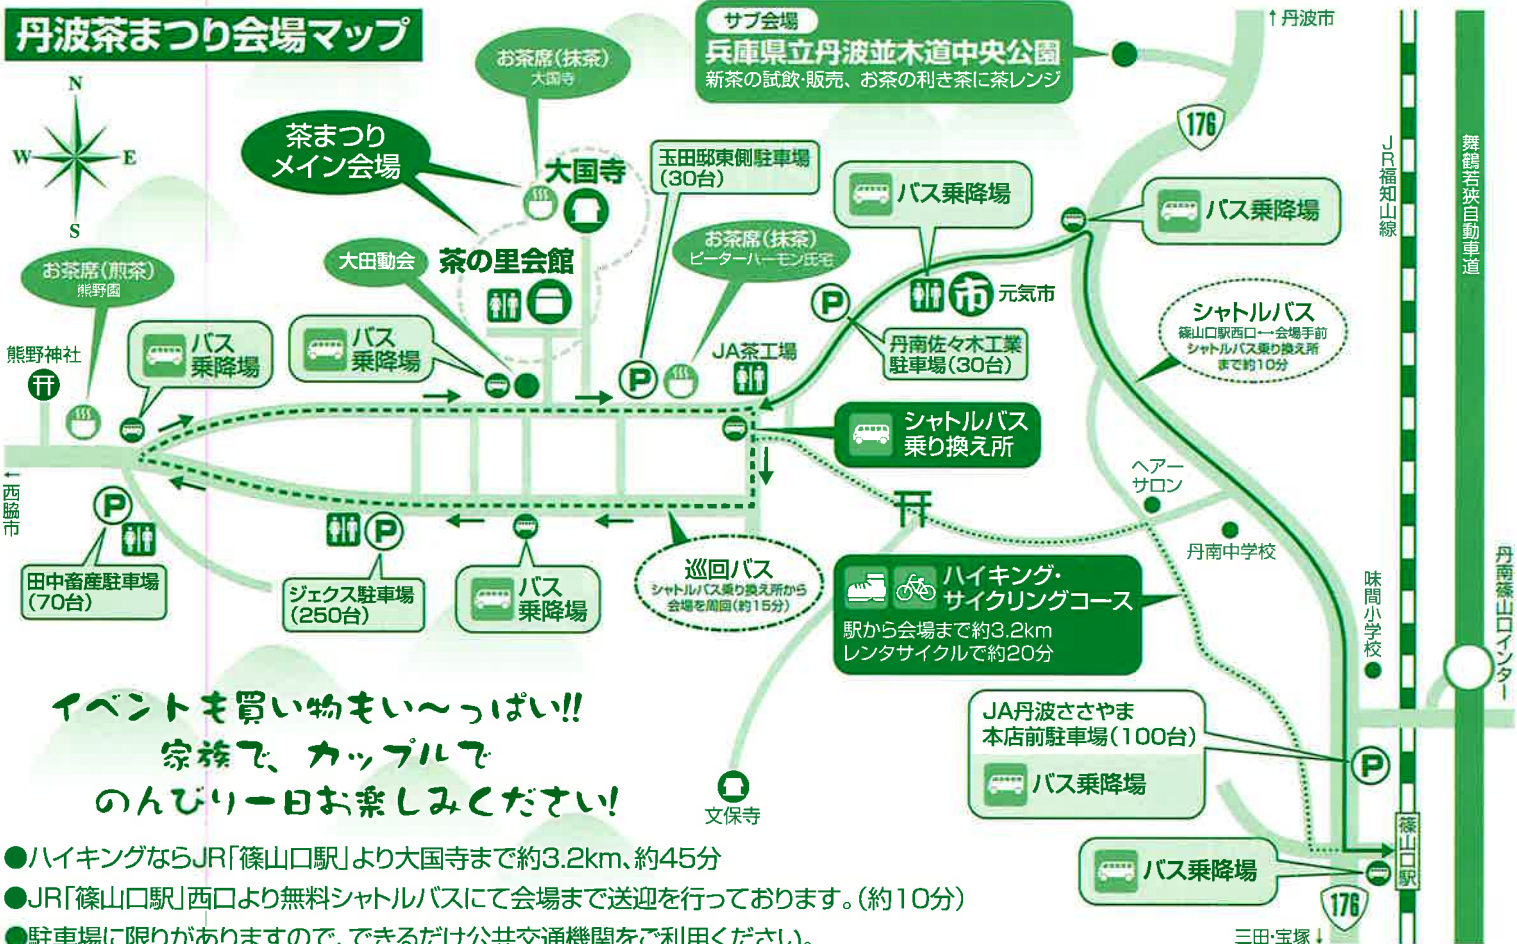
丹波茶まつり会場マップ

N
W
E
S

お茶席(抹茶)
大国寺

サブ会場
兵庫県立丹波並木道中央公園
新茶の試飲·販売、お茶の利き茶に茶レンジ

↑丹波市

176

JR福知山線

舞鶴若狭自動車道

茶まつり
メイン会場

大国寺

玉田邸東側駐車場
(30台)

バス乗降場

バス乗降場

お茶席(煎茶)
熊野園

大田勤会

茶の里会館

お茶席(抹茶)
ピーターハーモン氏宅

P

元気市

熊野神社

バス
乗降場

バス
乗降場

丹南佐々木工業
駐車場(30台)

シャトルバス
篠山口駅西口⟷会場手前
シャトルバス乗り換え所
まで約10分

JA茶工場

P

シャトルバス
乗り換え所

←西脇市

P

ヘアー
サロン

丹南中学校

田中畜産駐車場
(70台)

P

ジェクス駐車場
(250台)

バス
乗降場

巡回バス
シャトルバス乗り換え所から
会場を周回(約15分)

ハイキング·
サイクリングコース
駅から会場まで約3.2km
レンタサイクルで約20分

味間小学校

丹南篠山口インター

イベントも買い物もい〜っぱい!!
家族で、カップルで
のんびり一日お楽しみください!

文保寺

JA丹波ささやま
本店前駐車場(100台)

バス乗降場

P

バス乗降場

篠山口駅

176

三田·宝塚↓

●ハイキングならJR「篠山口駅」より大国寺まで約3.2km、約45分
●JR「篠山口駅」西口より無料シャトルバスにて会場まで送迎を行っております。(約10分)
●駐車場に限りがありますので、できるだけ公共交通機関をご利用ください。